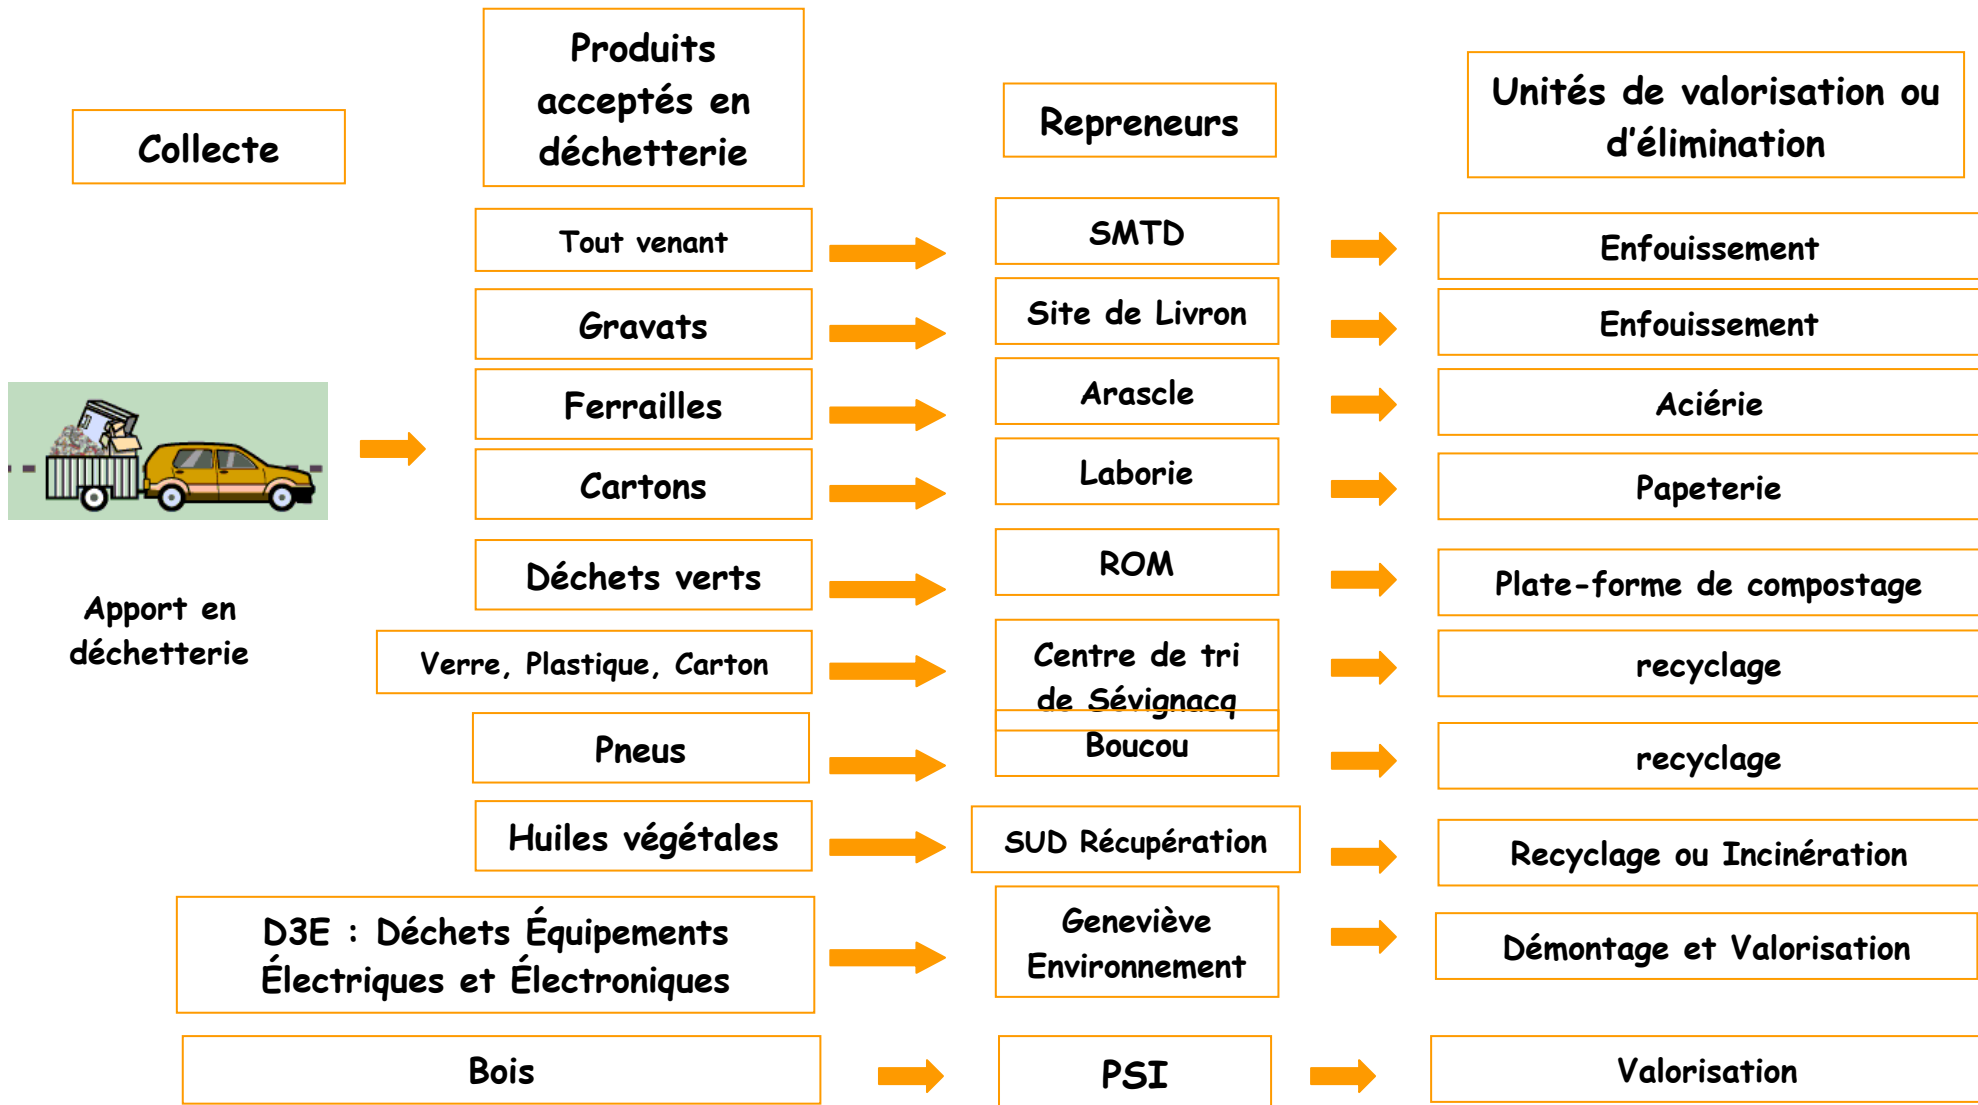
Collecte

Produits acceptés en déchetterie

Repreneurs

Unités de valorisation ou d'élimination

Apport en déchetterie

Tout venant

SMTD

Enfouissement

Gravats

Site de Livron

Enfouissement

Ferrailles

Arascle

Aciérie

Cartons

Laborie

Papeterie

Déchets verts

ROM

Plate-forme de compostage

Verre, Plastique, Carton

Centre de tri de Sévignacq

recyclage

Pneus

Boucou

recyclage

Huiles végétales

SUD Récupération

Recyclage ou Incinération

D3E : Déchets Équipements Électriques et Électroniques

Geneviève Environnement

Démontage et Valorisation

Bois

PSI

Valorisation